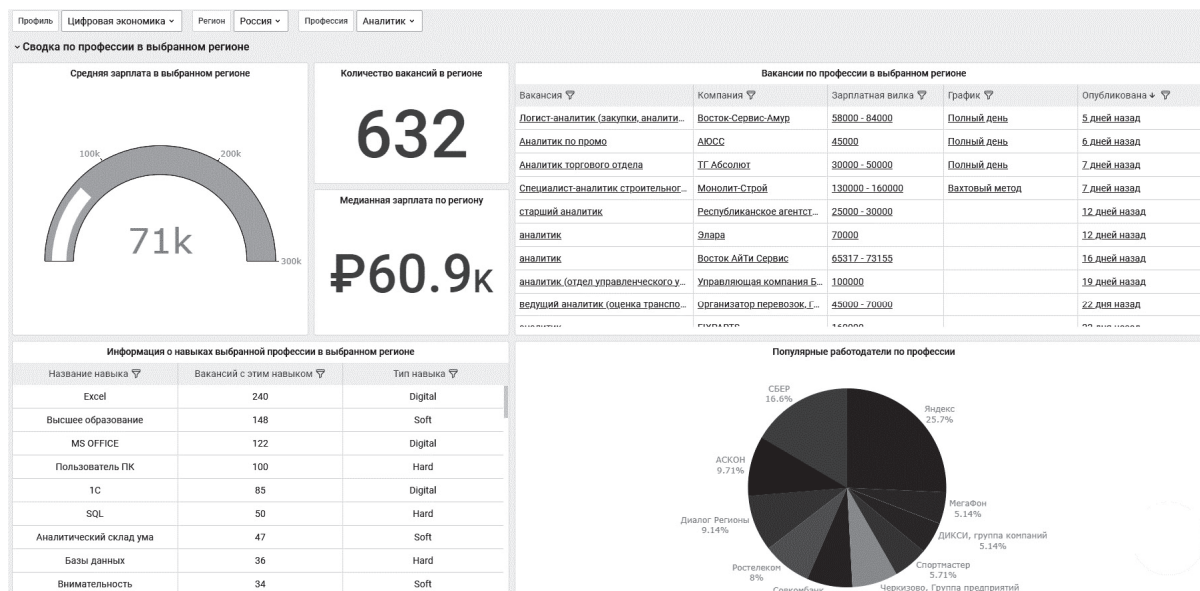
Профиль Цифровая экономика ⌄ Регион Россия ⌄ Профессия Аналитик ⌄

⌄ Сводка по профессии в выбранном регионе

Средняя зарплата в выбранном регионе

100k 200k 300k

71k

Количество вакансий в регионе

632

Медианная зарплата по региону

₽60.9к

Вакансии по профессии в выбранном регионе

| Вакансия | Компания | Зарплатная вилка | График | Опубликована ↓ |
|---|---|---|---|---|
| Логист-аналитик (закупки, аналити... | Восток-Сервис-Амур | 58000 - 84000 | Полный день | 5 дней назад |
| Аналитик по промо | АЮСС | 45000 | Полный день | 6 дней назад |
| Аналитик торгового отдела | ТГ Абсолют | 30000 - 50000 | Полный день | 7 дней назад |
| Специалист-аналитик строительног... | Монолит-Строй | 130000 - 160000 | Вахтовый метод | 7 дней назад |
| старший аналитик | Республиканское агентст... | 25000 - 30000 | | 12 дней назад |
| аналитик | Элара | 70000 | | 12 дней назад |
| аналитик | Восток АйТи Сервис | 65317 - 73155 | | 16 дней назад |
| аналитик (отдел управленческого у... | Управляющая компания Б... | 100000 | | 19 дней назад |
| ведущий аналитик (оценка транспо... | Организатор перевозок, г... | 45000 - 70000 | | 22 дня назад |
| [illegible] | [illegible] | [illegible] | | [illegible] |

Информация о навыках выбранной профессии в выбранном регионе

| Название навыка | Вакансий с этим навыком | Тип навыка |
|---|---|---|
| Excel | 240 | Digital |
| Высшее образование | 148 | Soft |
| MS OFFICE | 122 | Digital |
| Пользователь ПК | 100 | Hard |
| 1С | 85 | Digital |
| SQL | 50 | Hard |
| Аналитический склад ума | 47 | Soft |
| Базы данных | 36 | Hard |
| Внимательность | 34 | Soft |

Популярные работодатели по профессии

СБЕР 16.6%
Яндекс 25.7%
АСКОН 9.71%
МегаФон 5.14%
ДИКСИ, группа компаний 5.14%
Диалог Регионы 9.14%
Спортмастер 5.71%
Ростелеком 8%
Совкомбанк
Черкизово, Группа предприятий